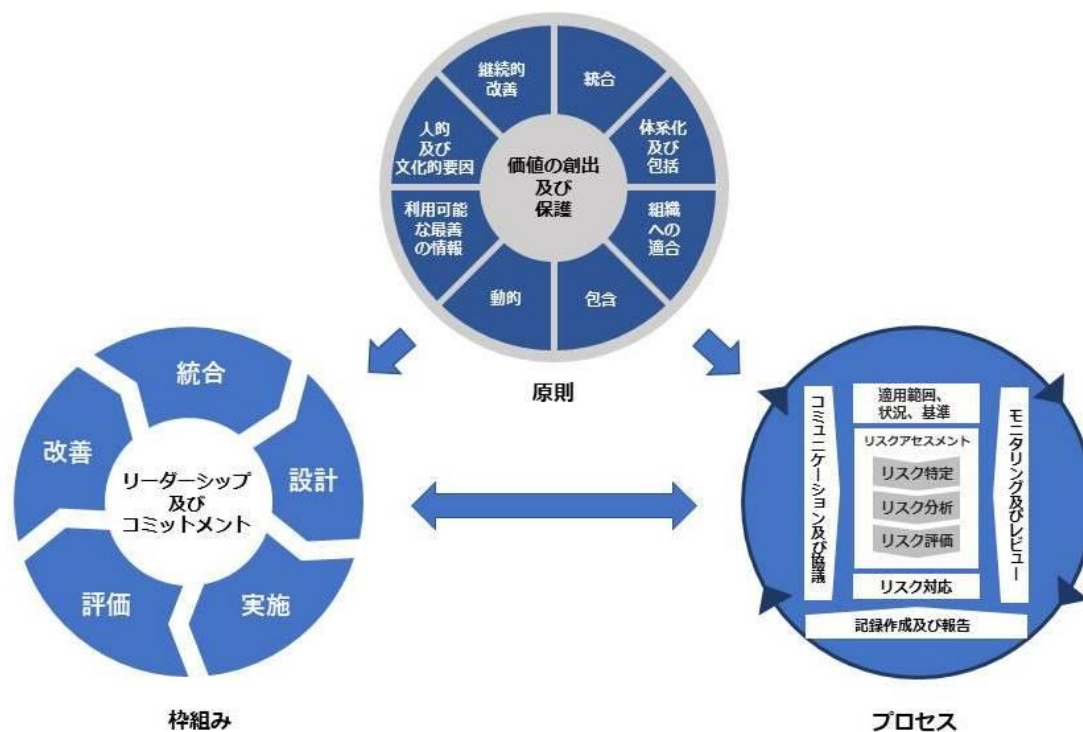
継続的改善

統合

体系化及び包括

組織への適合

包含

動的

利用可能な最善の情報

人的及び文化的要因

価値の創出及び保護

原則

統合

設計

実施

評価

改善

リーダーシップ及びコミットメント

枠組み

コミュニケーション及び協議

適用範囲、状況、基準

リスクアセスメント

リスク特定

リスク分析

リスク評価

リスク対応

モニタリング及びレビュー

記録作成及び報告

プロセス